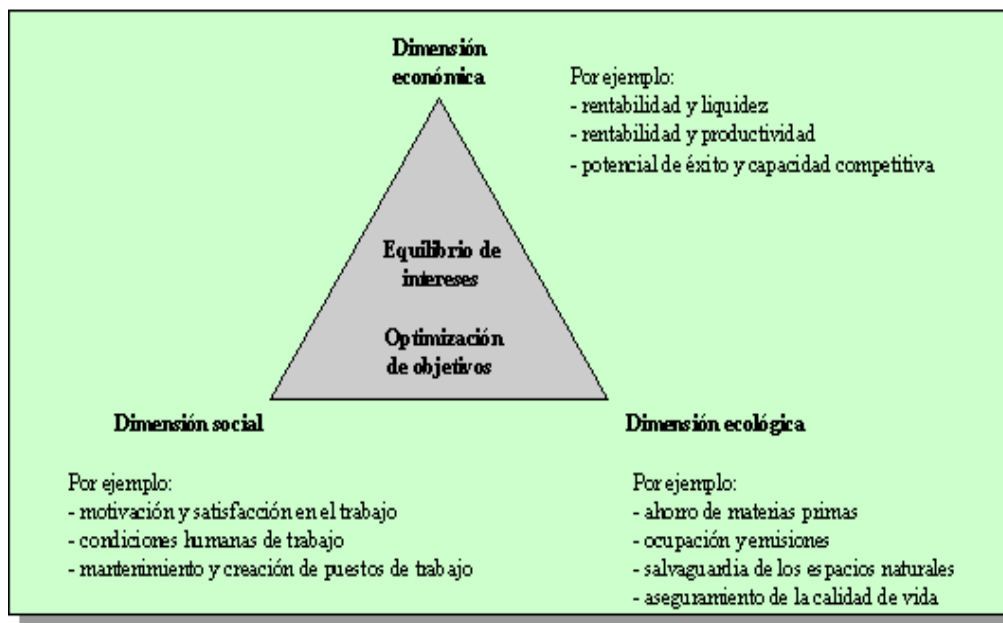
Dimensión económica

Por ejemplo:
- rentabilidad y liquidez
- rentabilidad y productividad
- potencial de éxito y capacidad competitiva

Equilibrio de intereses

Optimización de objetivos

Dimensión social

Por ejemplo:
- motivación y satisfacción en el trabajo
- condiciones humanas de trabajo
- mantenimiento y creación de puestos de trabajo

Dimensión ecológica

Por ejemplo:
- ahorro de materias primas
- ocupación y emisiones
- salvaguardia de los espacios naturales
- aseguramiento de la calidad de vida